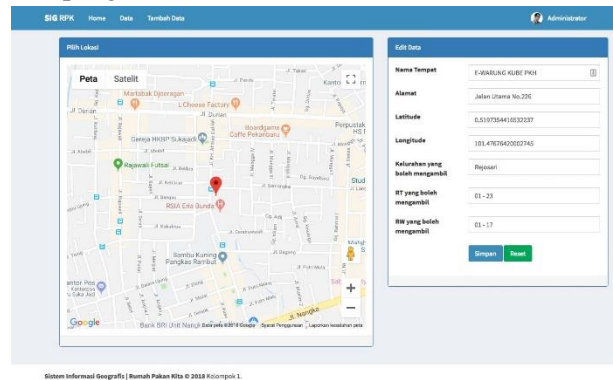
SIG RPK Home Data Tambah Data

Administrator

Pilih Lokasi

Peta Satelit

Martabak Djoeragan

L'Cheese Factory

Jl. Durian

Gereja HKBP Sukajadi

Boardgame Coffee Pekanbaru

Perpustak

Rajawali Futsal

RSIA Eria Bunda

Stud

Sambu Kuning Pangkas Rambut

Google

Bank BRI Unit Nangka

Data peta ©2018 Google Syarat Penggunaan Laporkan kesalahan peta

Jl. Nangka

Edit Data

Nama Tempat E-WARUNG KUBE PKH

Alamat Jalan Utama No.226

Latitude 0.5197354418332237

Longitude 101.47676420032745

Kelurahan yang boleh mengambil Rejosari

RT yang boleh mengambil 01 - 23

RW yang boleh mengambil 01 - 17

Simpan Reset

Sistem Informasi Geografis | Rumah Pakan Kita © 2018 Kelompok 1.